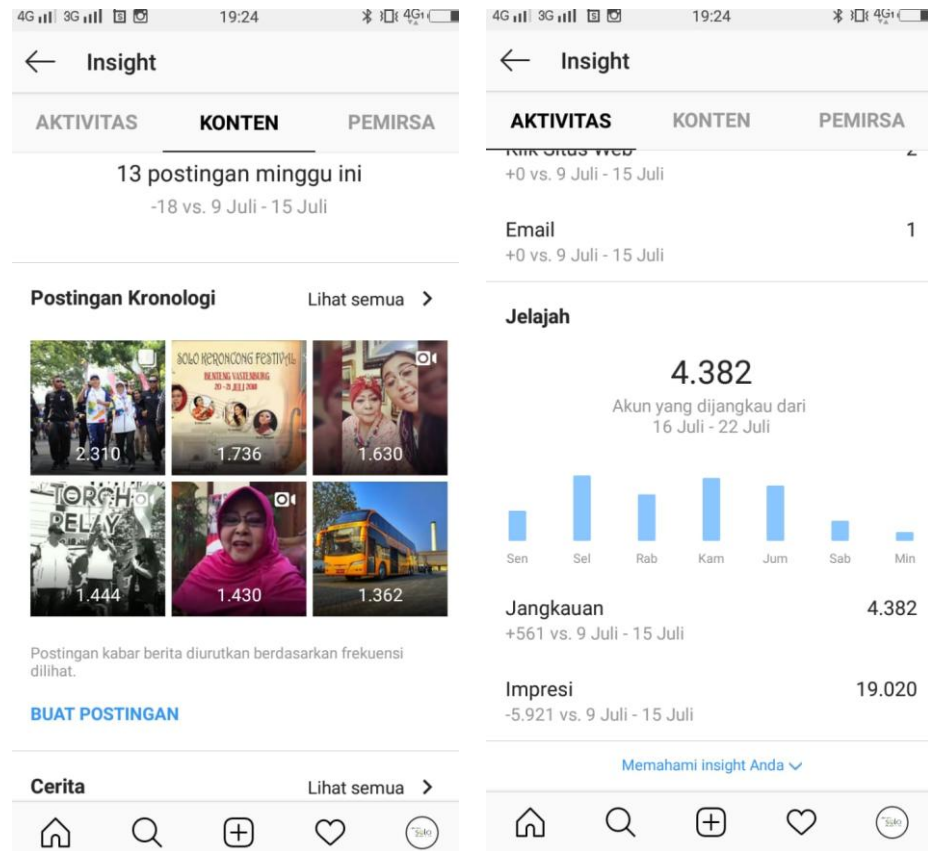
4G 3G 19:24

Insight

AKTIVITAS KONTEN PEMIRSA

13 postingan minggu ini
-18 vs. 9 Juli - 15 Juli

Postingan Kronologi Lihat semua >

SOLO KERONCONG FESTIVAL
BENTENG VASTENBURG
20 - 21 JULI 2018

TORCH RELAY

2.310 1.736 1.630
1.444 1.430 1.362

Postingan kabar berita diurutkan berdasarkan frekuensi dilihat.

BUAT POSTINGAN

Cerita Lihat semua >

Solo

4G 3G 19:24

Insight

AKTIVITAS KONTEN PEMIRSA

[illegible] 2
+0 vs. 9 Juli - 15 Juli

Email 1
+0 vs. 9 Juli - 15 Juli

Jelajah

4.382
Akun yang dijangkau dari 16 Juli - 22 Juli

Sen Sel Rab Kam Jum Sab Min

Jangkauan 4.382
+561 vs. 9 Juli - 15 Juli

Impresi 19.020
-5.921 vs. 9 Juli - 15 Juli

Memahami insight Anda

Solo